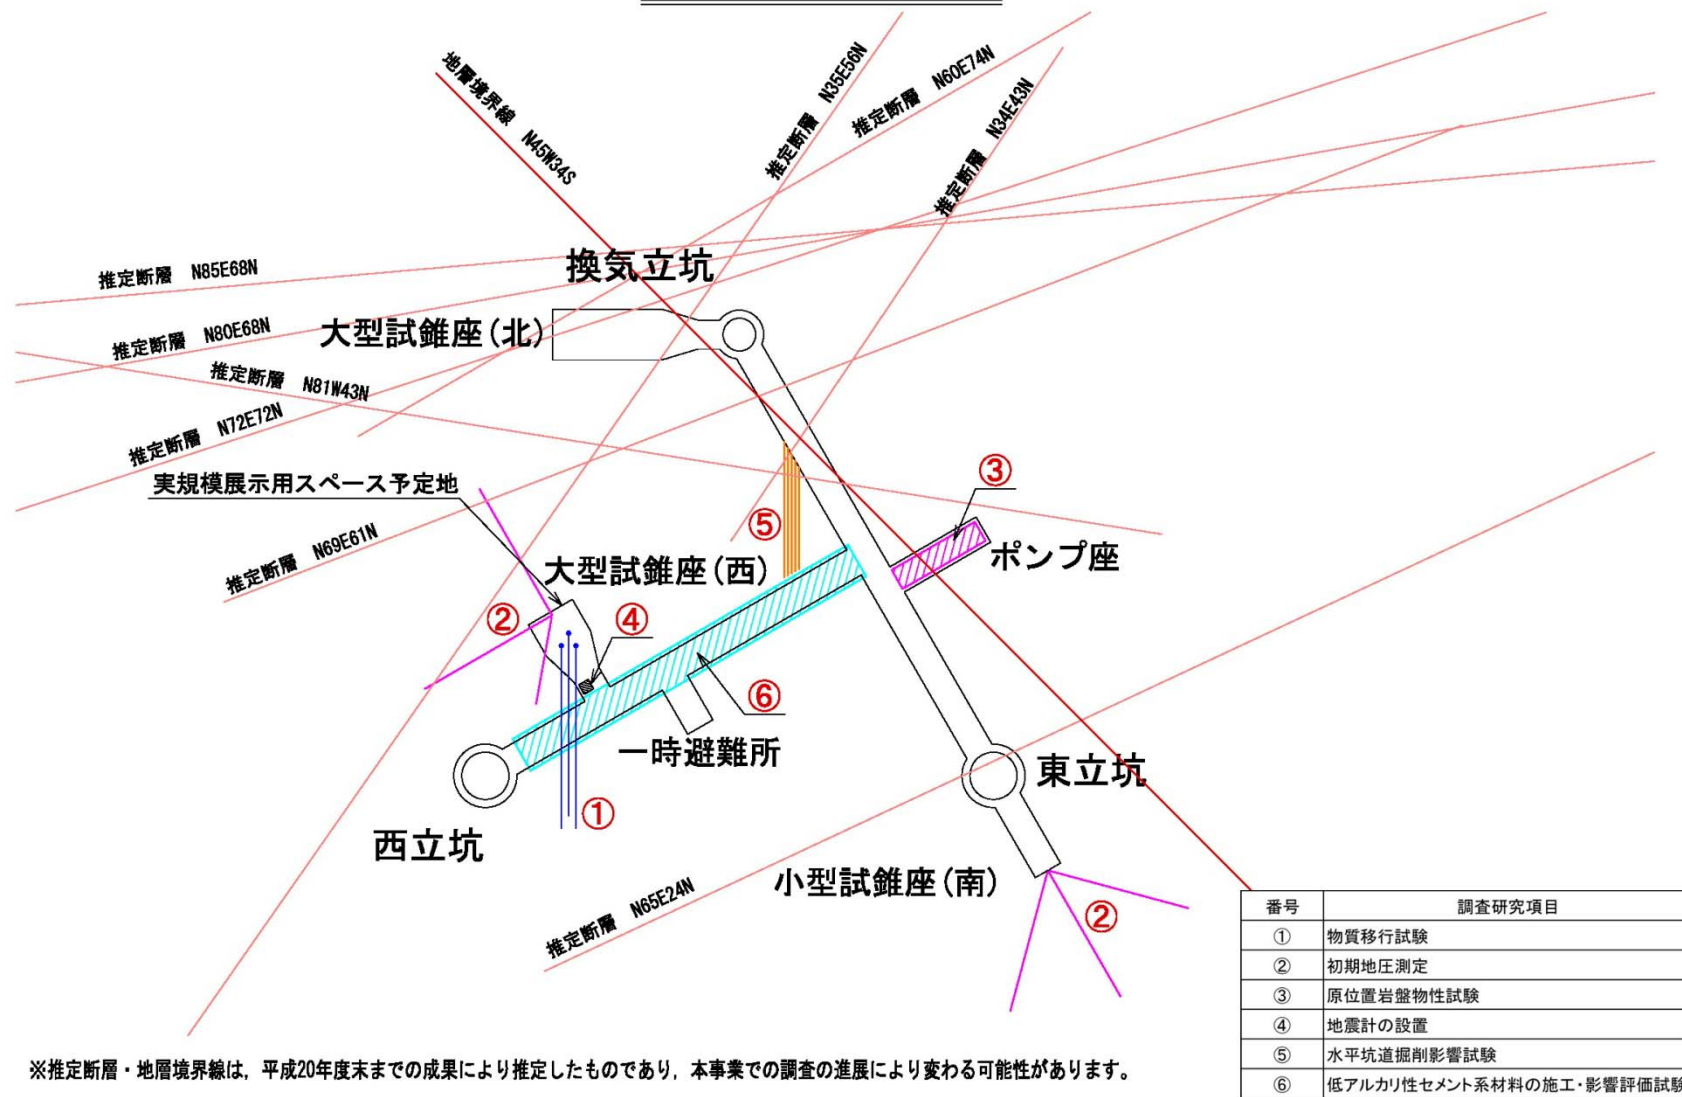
地層境界線 N45W34S

推定断層 N35E56N

推定断層 N60E74N

推定断層 N34E43N

推定断層 N85E68N

換気立坑

推定断層 N80E68N

大型試錐座(北)

推定断層 N81W43N

推定断層 N72E72N

実規模展示用スペース予定地

③

⑤

推定断層 N69E61N

大型試錐座(西)

ポンプ座

②

④

⑥

一時避難所

東立坑

①

西立坑

小型試錐座(南)

推定断層 N65E24N

②

| 番号 | 調査研究項目 |
|---|---|
| ① | 物質移行試験 |
| ② | 初期地圧測定 |
| ③ | 原位置岩盤物性試験 |
| ④ | 地震計の設置 |
| ⑤ | 水平坑道掘削影響試験 |
| ⑥ | 低アルカリ性セメント系材料の施工・影響評価試験 |

※推定断層・地層境界線は，平成20年度末までの成果により推定したものであり，本事業での調査の進展により変わる可能性があります。